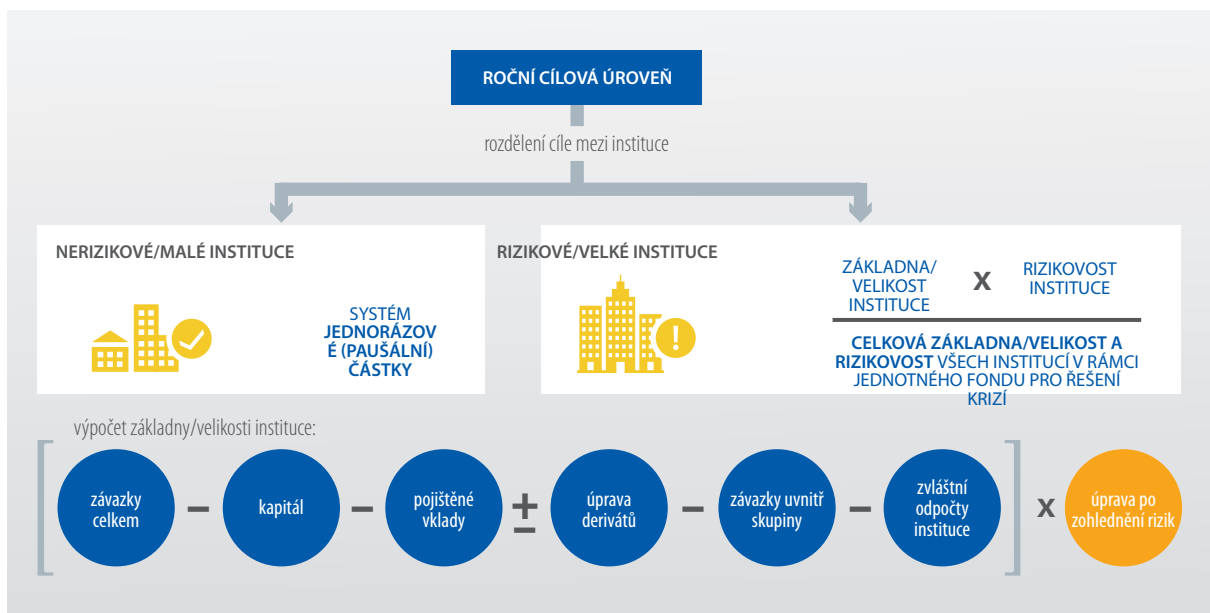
ROČNÍ CÍLOVÁ ÚROVEŇ

rozdělení cíle mezi instituce

NERIZIKOVÉ/MALÉ INSTITUCE

SYSTÉM JEDNORÁZOVÉ (PAUŠÁLNÍ) ČÁSTKY

RIZIKOVÉ/VELKÉ INSTITUCE

ZÁKLADNA/ VELIKOST INSTITUCE x RIZIKOVOST INSTITUCE

CELKOVÁ ZÁKLADNA/VELIKOST A RIZIKOVOST VŠECH INSTITUCÍ V RÁMCI JEDNOTNÉHO FONDU PRO ŘEŠENÍ KRIZÍ

výpočet základny/velikosti instituce:

závazky celkem – kapitál – pojištěné vklady ± úprava derivátů – závazky uvnitř skupiny – zvláštní odpočty instituce x úprava po zohlednění rizik